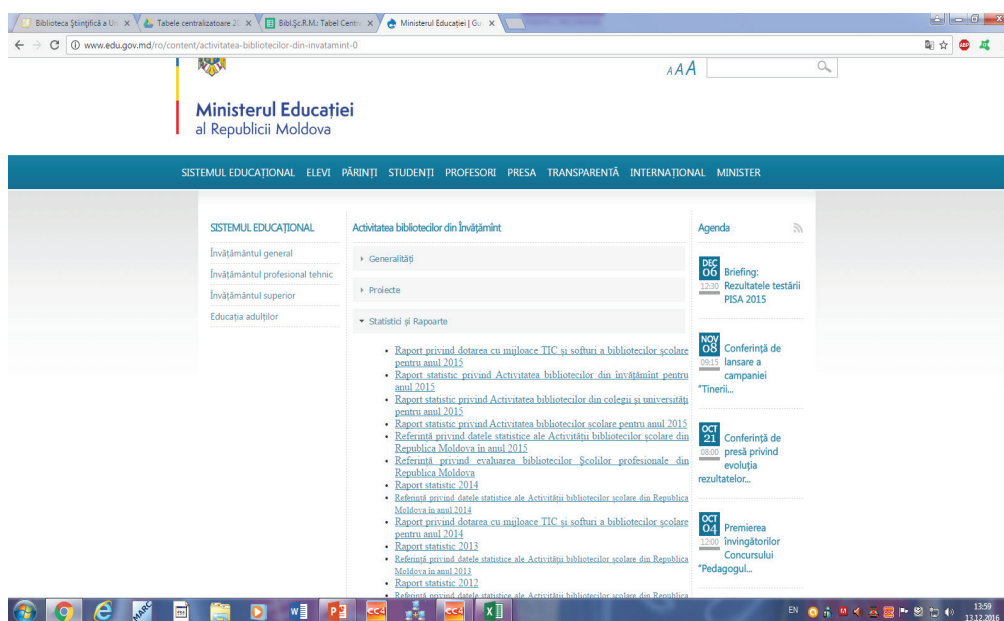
Biblioteca Științifică a U ×  Tabele centralizatoare 2 ×  Bibl.Șc.R.M. Tabel Centr ×  Ministerul Educației | Gu ×

www.edu.gov.md/ro/content/activitatea-bibliotecilor-din-invatamint-0

AAA

Ministerul Educației
al Republicii Moldova

SISTEMUL EDUCAȚIONAL  ELEVI  PĂRINȚI  STUDENȚI  PROFESORI  PRESA  TRANSPARENȚĂ  INTERNAȚIONAL  MINISTER

SISTEMUL EDUCAȚIONAL

Învățământul general

Învățământul profesional tehnic

Învățământul superior

Educația adulților

Activitatea bibliotecilor din învățămînt

Generalități

Proiecte

Statistici și Rapoarte

• Raport privind dotarea cu mijloace TIC și softuri a bibliotecilor școlare pentru anul 2015
• Raport statistic privind Activitatea bibliotecilor din învățămînt pentru anul 2015
• Raport statistic privind Activitatea bibliotecilor din colegii și universități pentru anul 2015
• Raport statistic privind Activitatea bibliotecilor școlare pentru anul 2015
• Referință privind datele statistice ale Activității bibliotecilor școlare din Republica Moldova în anul 2015
• Referință privind evaluarea bibliotecilor Școlilor profesionale din Republica Moldova
• Raport statistic 2014
• Referință privind datele statistice ale Activității bibliotecilor școlare din Republica Moldova în anul 2014
• Raport privind dotarea cu mijloace TIC și softuri a bibliotecilor școlare pentru anul 2014
• Raport statistic 2013
• Referință privind datele statistice ale Activității bibliotecilor școlare din Republica Moldova în anul 2013
• Raport statistic 2012
• Referință privind datele statistice ale Activității bibliotecilor școlare din Republica

Agenda

DEC 06 12:30 Briefing: Rezultatele testării PISA 2015

NOV 08 09:15 Conferință de lansare a campaniei "Tinerii...

OCT 21 08:00 Conferință de presă privind evoluția rezultatelor...

OCT 04 12:00 Premierea învingătorilor Concursului "Pedagogul...

EN 13:59 13.12.2016